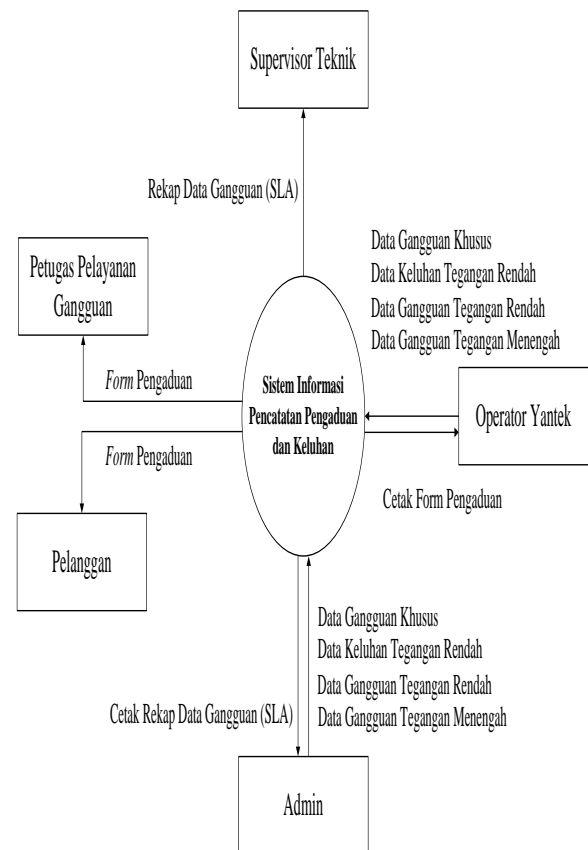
Supervisor Teknik

Rekap Data Gangguan (SLA)

Petugas Pelayanan Gangguan

Data Gangguan Khusus
Data Keluhan Tegangan Rendah
Data Gangguan Tegangan Rendah
Data Gangguan Tegangan Menengah

*Form* Pengaduan

Sistem Informasi Pencatatan Pengaduan dan Keluhan

Operator Yantek

*Form* Pengaduan

Cetak Form Pengaduan

Pelanggan

Data Gangguan Khusus
Data Keluhan Tegangan Rendah
Data Gangguan Tegangan Rendah
Data Gangguan Tegangan Menengah

Cetak Rekap Data Gangguan (SLA)

Admin